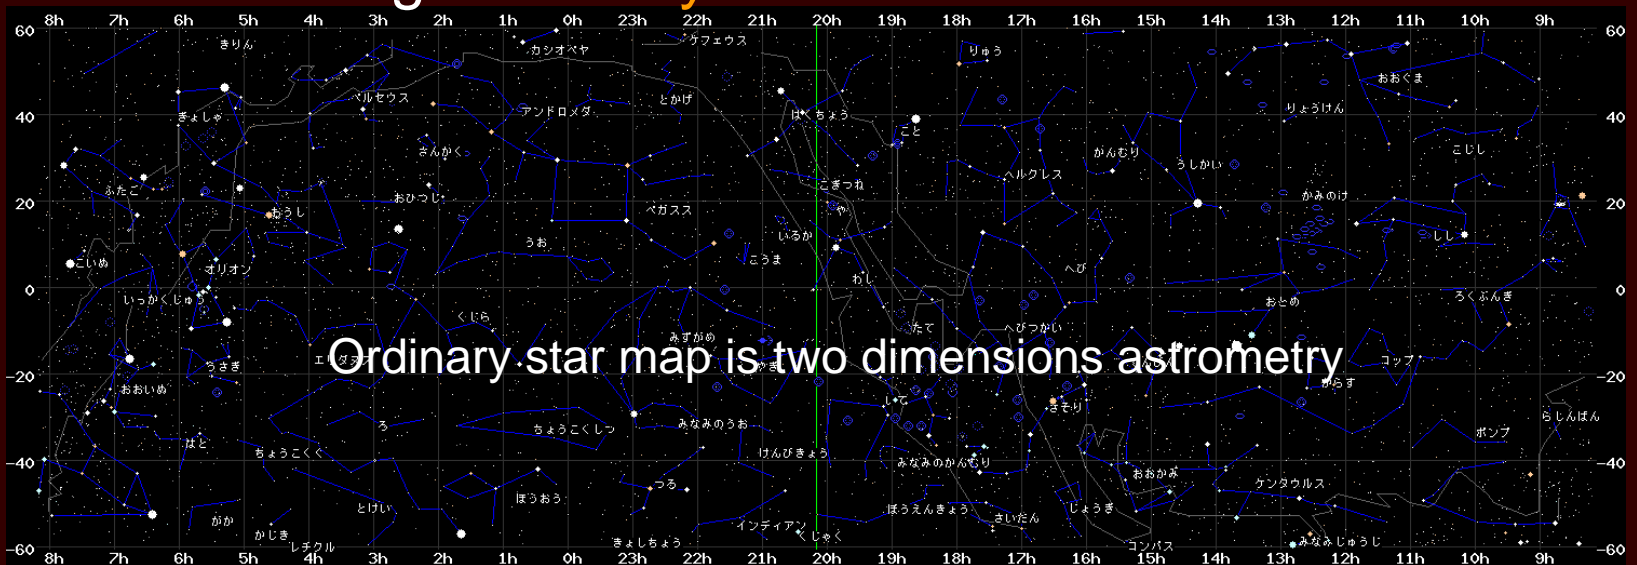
8h 7h 6h 5h 4h 3h 2h 1h 0h 23h 22h 21h 20h 19h 18h 17h 16h 15h 14h 13h 12h 11h 10h 9h

60 40 20 0 −20 −40 −60

きりん カシオペヤ ケフェウス りゅう おおぐま ペルセウス とかげ アンドロメダ はくちょう こと りょうけん ぎょしゃ さんかく がんむり うしかい こじし ふたご ヘルクレス こぎつね おひつじ かみのけ おうし ペガスス や いるか しし うお こいぬ こうま オリオン わし へび ろくぶんぎ いっかくじゅう おとめ くじら たて へびつかい みずがめ エリダヌス うさぎ やぎ てんびん コップ おおいぬ からす いて さそり はと ろ ちょうこくしつ みなみのうお らしんばん ポンプ ちょうこくぐ けんびきょう みなみのかんむり おおかみ ケンタウルス つる ほうおう がか とけい ぼうえんきょう さいだん じょうぎ インディアン かじき レチクル くじゃく きょしちょう コンパス みなみじゅうじ

Ordinary star map is two dimensions astrometry